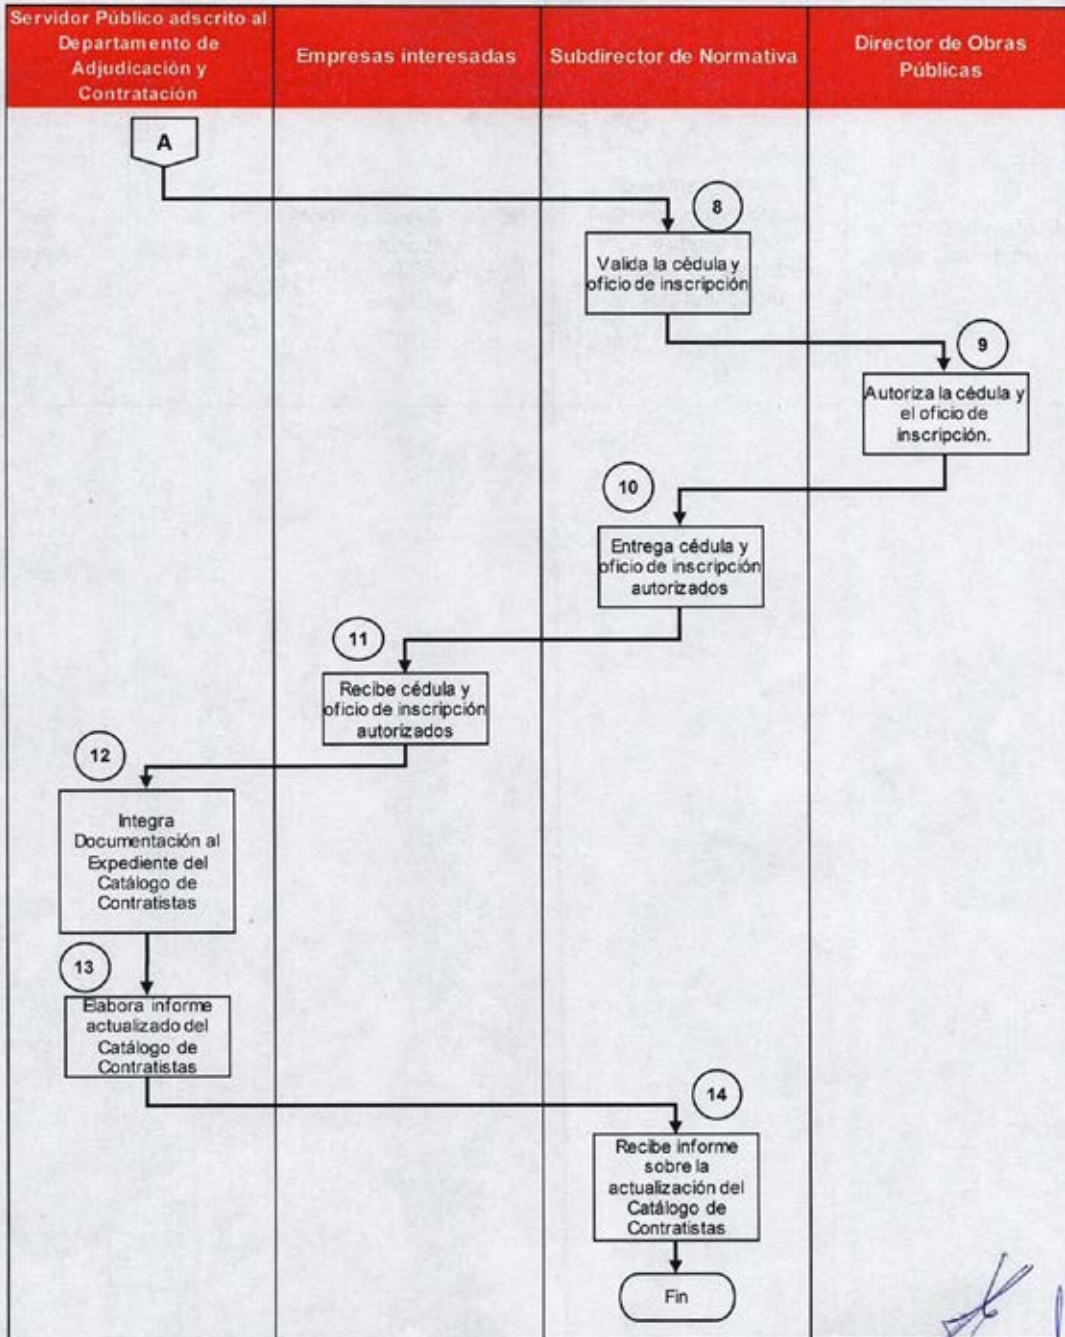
| Servidor Público adscrito al Departamento de Adjudicación y Contratación | Empresas interesadas | Subdirector de Normativa | Director de Obras Públicas |
|---|---|---|---|

A

8
Valida la cédula y oficio de inscripción

9
Autoriza la cédula y el oficio de inscripción.

10
Entrega cédula y oficio de inscripción autorizados

11
Recibe cédula y oficio de inscripción autorizados

12
Integra Documentación al Expediente del Catálogo de Contratistas

13
Elabora informe actualizado del Catálogo de Contratistas

14
Recibe informe sobre la actualización del Catálogo de Contratistas

Fin